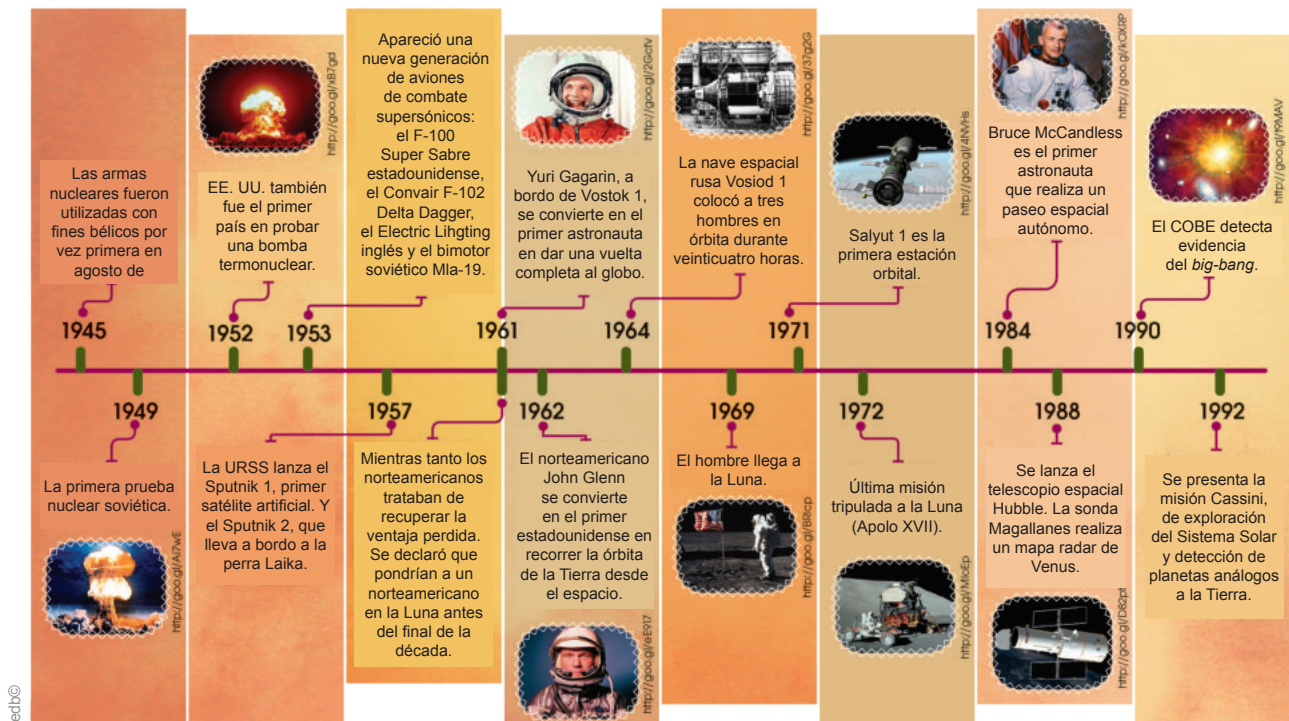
Las armas nucleares fueron utilizadas con fines bélicos por vez primera en agosto de

1945

1949

La primera prueba nuclear soviética.

http://goo.gl/Ai7wE

http://goo.gl/xB7gd

EE. UU. también fue el primer país en probar una bomba termonuclear.

1952

1953

Apareció una nueva generación de aviones de combate supersónicos: el F-100 Super Sabre estadounidense, el Convair F-102 Delta Dagger, el Electric Lihgting inglés y el bimotor soviético Mla-19.

1957

La URSS lanza el Sputnik 1, primer satélite artificial. Y el Sputnik 2, que lleva a bordo a la perra Laika.

Mientras tanto los norteamericanos trataban de recuperar la ventaja perdida. Se declaró que pondrían a un norteamericano en la Luna antes del final de la década.

http://goo.gl/2Gcfv

Yuri Gagarin, a bordo de Vostok 1, se convierte en el primer astronauta en dar una vuelta completa al globo.

1961

1962

El norteamericano John Glenn se convierte en el primer estadounidense en recorrer la órbita de la Tierra desde el espacio.

http://goo.gl/eE917

http://goo.gl/37g2G

La nave espacial rusa Vosiod 1 colocó a tres hombres en órbita durante veinticuatro horas.

1964

1969

El hombre llega a la Luna.

http://goo.gl/BRlcp

http://goo.gl/4NvHs

Salyut 1 es la primera estación orbital.

1971

1972

Última misión tripulada a la Luna (Apolo XVII).

http://goo.gl/MxiEp

http://goo.gl/kOKRP

Bruce McCandless es el primer astronauta que realiza un paseo espacial autónomo.

1984

1988

Se lanza el telescopio espacial Hubble. La sonda Magallanes realiza un mapa radar de Venus.

http://goo.gl/D8zpt

http://goo.gl/Y9MAV

El COBE detecta evidencia del big-bang.

1990

1992

Se presenta la misión Cassini, de exploración del Sistema Solar y detección de planetas análogos a la Tierra.

edb©